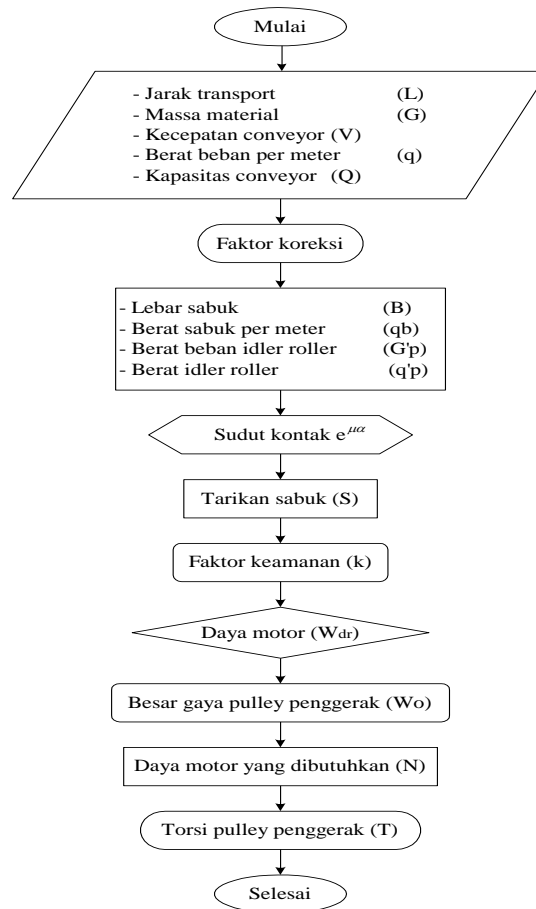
Mulai

- Jarak transport (L)
- Massa material (G)
- Kecepatan conveyor (V)
- Berat beban per meter (q)
- Kapasitas conveyor (Q)

Faktor koreksi

- Lebar sabuk (B)
- Berat sabuk per meter (qb)
- Berat beban idler roller (G'p)
- Berat idler roller (q'p)

Sudut kontak $e^{\mu\alpha}$

Tarikan sabuk (S)

Faktor keamanan (k)

Daya motor ($W_{dr}$)

Besar gaya pulley penggerak (Wo)

Daya motor yang dibutuhkan (N)

Torsi pulley penggerak (T)

Selesai